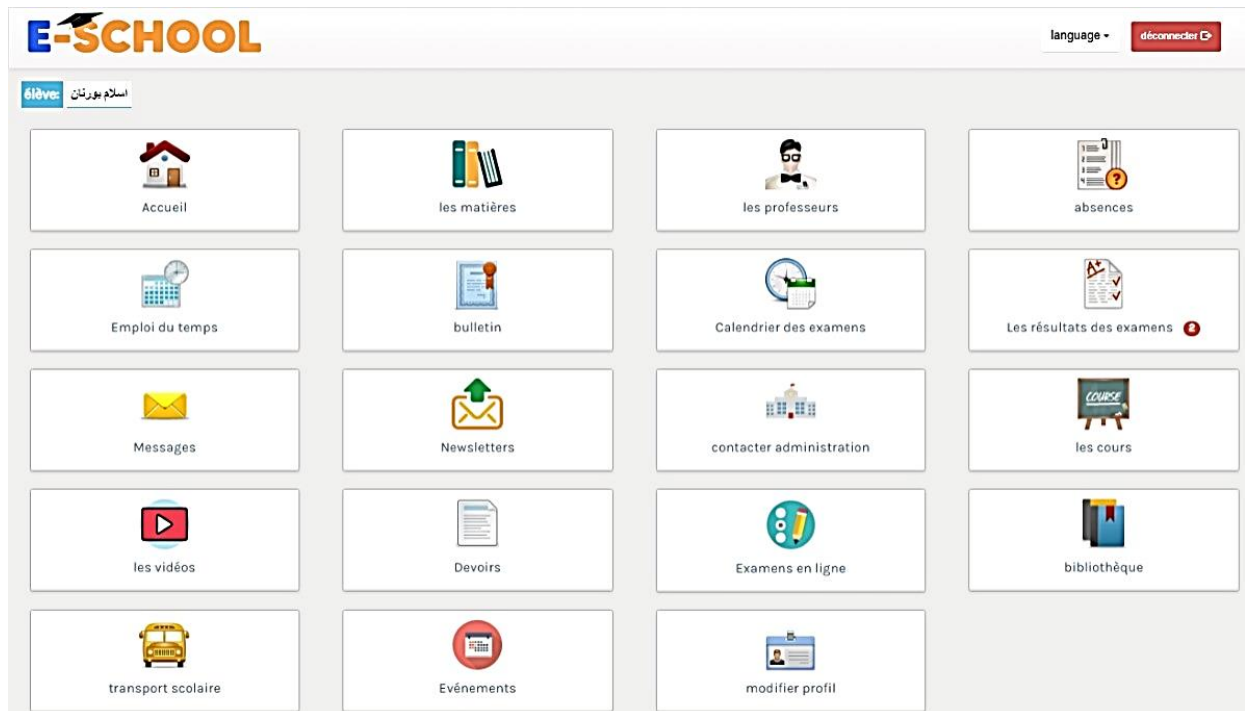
E-SCHOOL

language ▾ déconnecter

élève: اسلام بورنان

Accueil

les matières

les professeurs

absences

Emploi du temps

bulletin

Calendrier des examens

Les résultats des examens 2

Messages

Newsletters

contacter administration

COURSE

les cours

les vidéos

Devoirs

Examens en ligne

bibliothèque

transport scolaire

Evénements

modifier profil